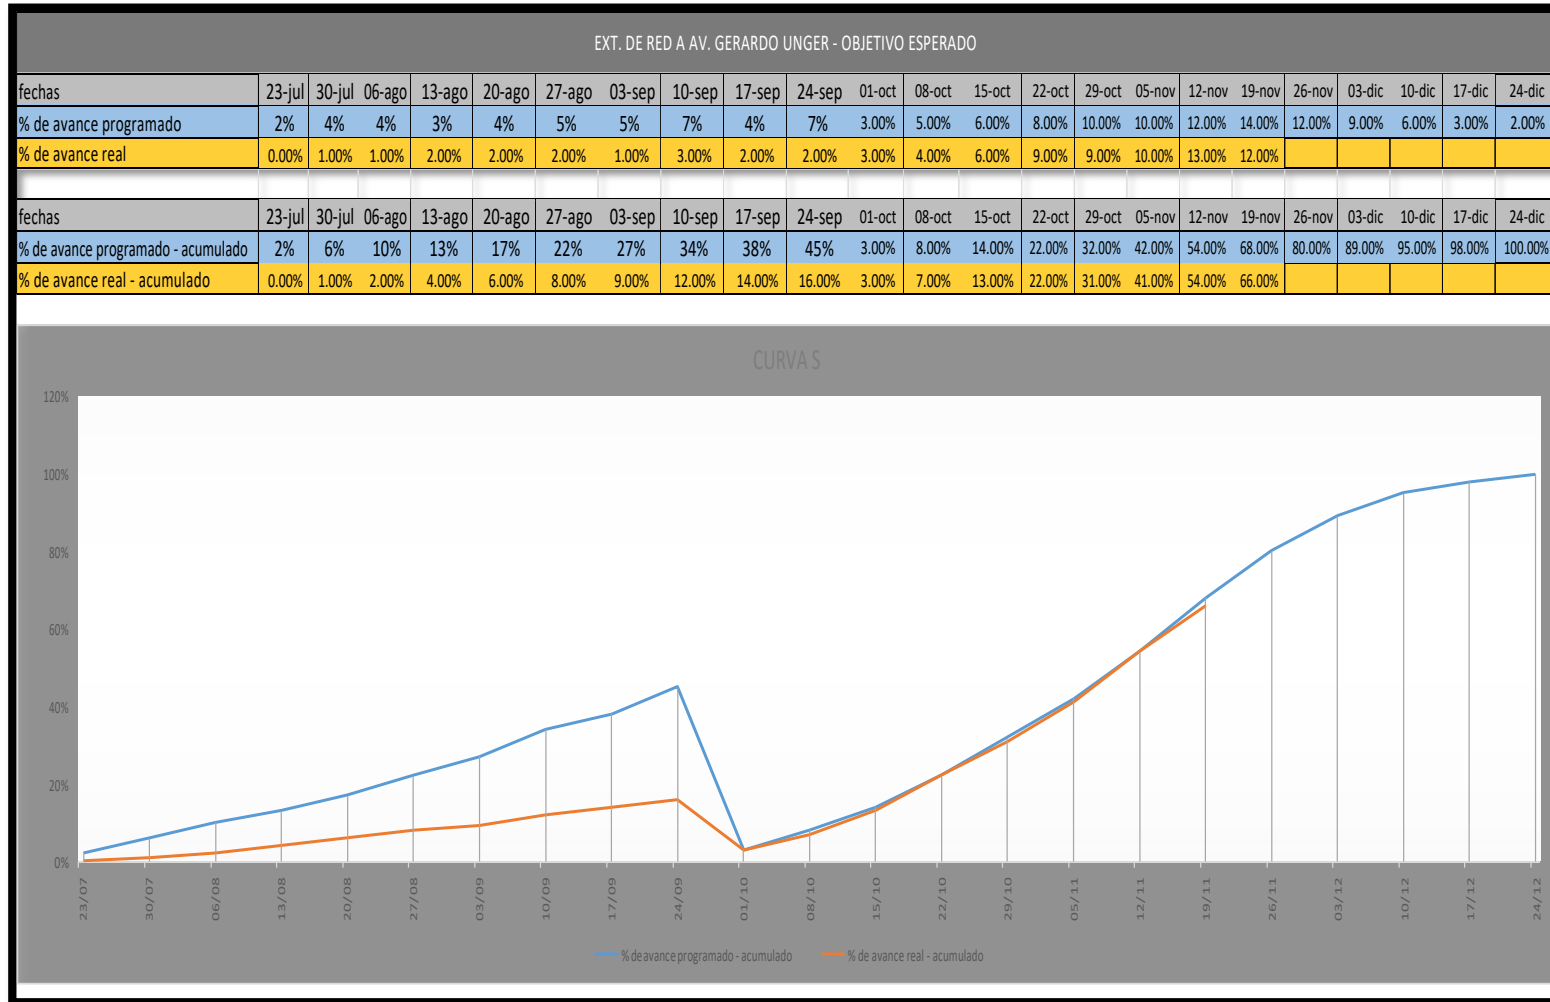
EXT. DE RED A AV. GERARDO UNGER - OBJETIVO ESPERADO

| fechas | 23-jul | 30-jul | 06-ago | 13-ago | 20-ago | 27-ago | 03-sep | 10-sep | 17-sep | 24-sep | 01-oct | 08-oct | 15-oct | 22-oct | 29-oct | 05-nov | 12-nov | 19-nov | 26-nov | 03-dic | 10-dic | 17-dic | 24-dic |
|---|---|---|---|---|---|---|---|---|---|---|---|---|---|---|---|---|---|---|---|---|---|---|---|
| % de avance programado | 2% | 4% | 4% | 3% | 4% | 5% | 5% | 7% | 4% | 7% | 3.00% | 5.00% | 6.00% | 8.00% | 10.00% | 10.00% | 12.00% | 14.00% | 12.00% | 9.00% | 6.00% | 3.00% | 2.00% |
| % de avance real | 0.00% | 1.00% | 1.00% | 2.00% | 2.00% | 2.00% | 1.00% | 3.00% | 2.00% | 2.00% | 3.00% | 4.00% | 6.00% | 9.00% | 9.00% | 10.00% | 13.00% | 12.00% | | | | | |

| fechas | 23-jul | 30-jul | 06-ago | 13-ago | 20-ago | 27-ago | 03-sep | 10-sep | 17-sep | 24-sep | 01-oct | 08-oct | 15-oct | 22-oct | 29-oct | 05-nov | 12-nov | 19-nov | 26-nov | 03-dic | 10-dic | 17-dic | 24-dic |
|---|---|---|---|---|---|---|---|---|---|---|---|---|---|---|---|---|---|---|---|---|---|---|---|
| % de avance programado - acumulado | 2% | 6% | 10% | 13% | 17% | 22% | 27% | 34% | 38% | 45% | 3.00% | 8.00% | 14.00% | 22.00% | 32.00% | 42.00% | 54.00% | 68.00% | 80.00% | 89.00% | 95.00% | 98.00% | 100.00% |
| % de avance real - acumulado | 0.00% | 1.00% | 2.00% | 4.00% | 6.00% | 8.00% | 9.00% | 12.00% | 14.00% | 16.00% | 3.00% | 7.00% | 13.00% | 22.00% | 31.00% | 41.00% | 54.00% | 66.00% | | | | | |

CURVA S

120%
100%
80%
60%
40%
20%
0%

23/07 30/07 06/08 13/08 20/08 27/08 03/09 10/09 17/09 24/09 01/10 08/10 15/10 22/10 29/10 05/11 12/11 19/11 26/11 03/12 10/12 17/12 24/12

% de avance programado - acumulado
% de avance real - acumulado